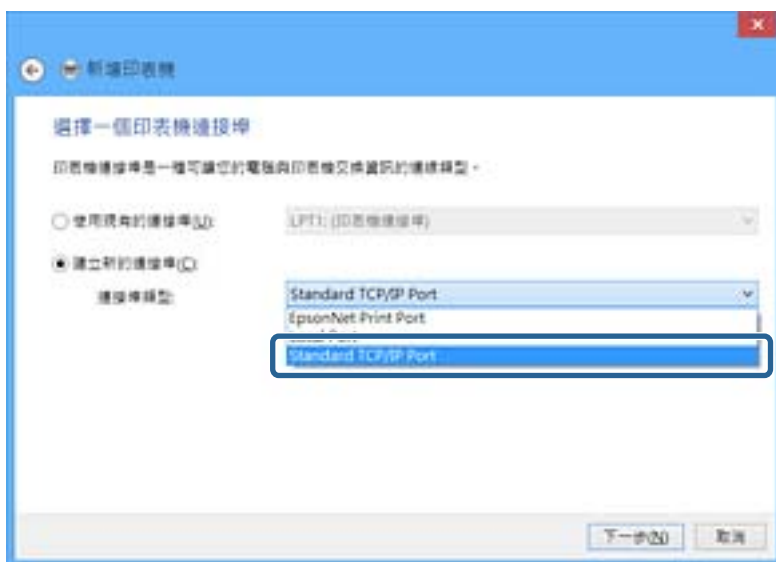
新增印表機

選擇一個印表機連接埠

印表機連接埠是一種可讓您的電腦與印表機交換資訊的連線類型。

使用現有的連接埠(U): LPT1: (印表機連接埠)

建立新的連接埠(C):

連接埠類型: Standard TCP/IP Port

EpsonNet Print Port

Local Port

Standard TCP/IP Port

下一步(N) 取消